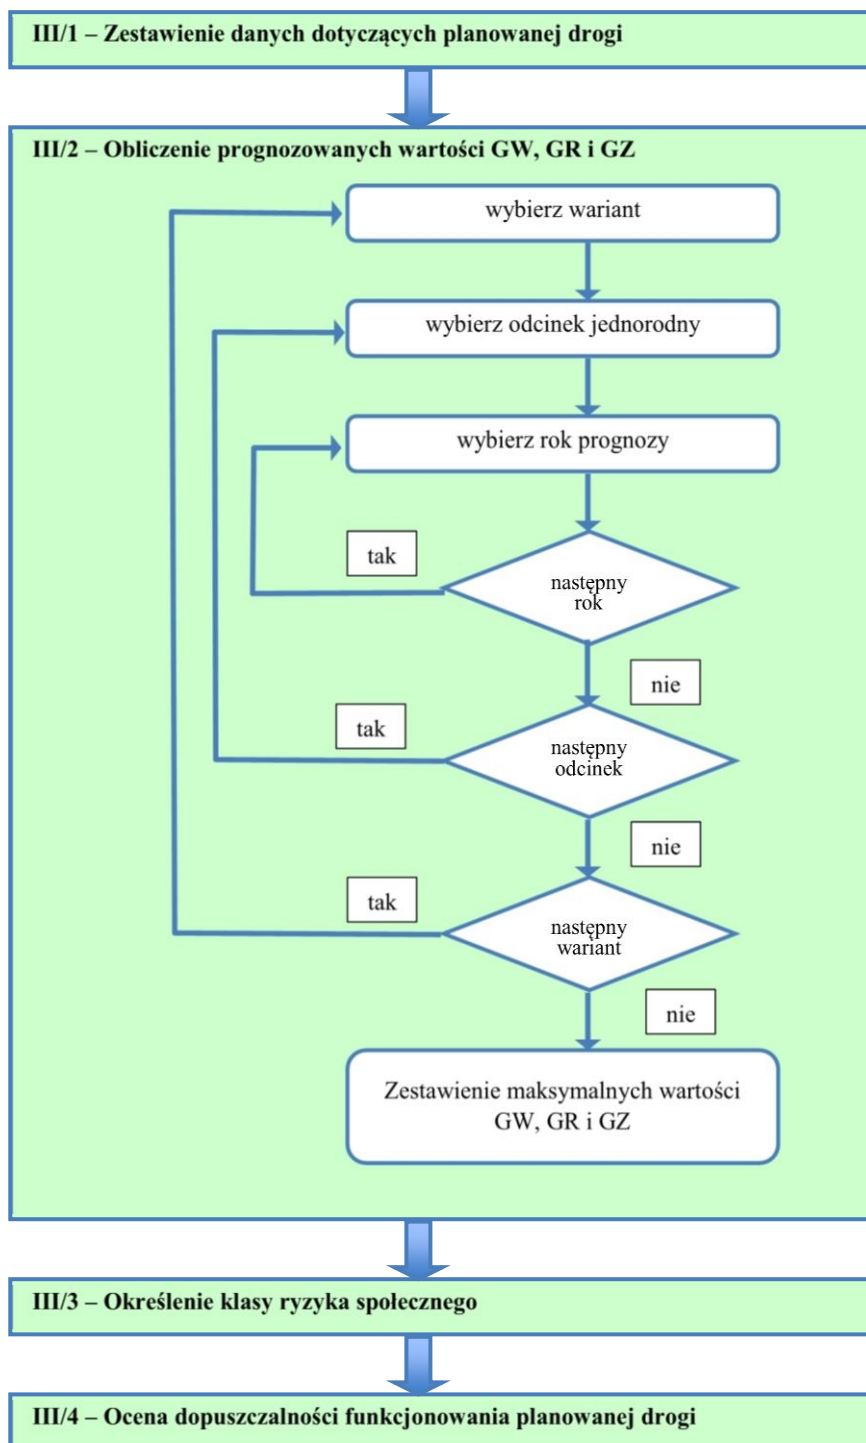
III/1 – Zestawienie danych dotyczących planowanej drogi

III/2 – Obliczenie prognozowanych wartości GW, GR i GZ

wybierz wariant

wybierz odcinek jednorodny

wybierz rok prognozy

tak

następny rok

nie

tak

następny odcinek

nie

tak

następny wariant

nie

Zestawienie maksymalnych wartości GW, GR i GZ

III/3 – Określenie klasy ryzyka społecznego

III/4 – Ocena dopuszczalności funkcjonowania planowanej drogi